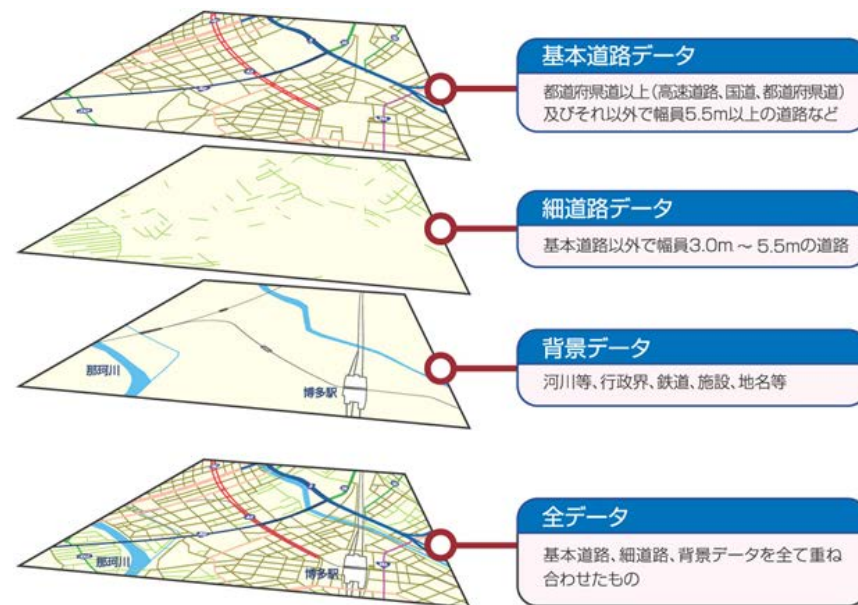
基本道路データ

都道府県道以上（高速道路、国道、都道府県道）及びそれ以外で幅員5.5m以上の道路など

細道路データ

基本道路以外で幅員3.0m～5.5mの道路

那珂川

博多駅

背景データ

河川等、行政界、鉄道、施設、地名等

那珂川

博多駅

全データ

基本道路、細道路、背景データを全て重ね合わせたもの